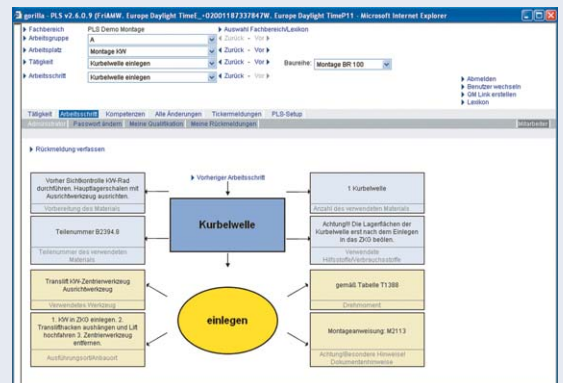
gerilla - PLS v2.6.0.9 (FriAMW. Europe Daylight Time[_-02001187337847W. Europe Daylight TimeP11 - Microsoft Internet Explorer

Fachbereich | PLS Demo Montage | Auswahl Fachbereich/Lexikon
Arbeitsgruppe | A | Zurück - Vor
Arbeitsplatz | Montage KW | Zurück - Vor
Tätigkeit | Kurbelwelle einlegen | Zurück - Vor | Baureihe: Montage BR 100
Arbeitsschritt | Kurbelwelle einlegen | Zurück - Vor

Abmelden
Benutzer wechseln
GM Link erstellen
Lexikon

Tätigkeit | Arbeitsschritt | Kompetenzen | Alle Änderungen | Tickermeldungen | PLS-Setup
Arbeitsschritt | Passwort ändern | Meine Qualifikation | Meine Rückmeldungen | Mitarbeiter

Rückmeldung verfassen

Vorheriger Arbeitsschritt

Vorher Sichtkontrolle KW-Rad durchführen. Hauptlagerschalen mit Ausrichtwerkzeug ausrichten.
Vorbereitung des Materials

1 Kurbelwelle
Anzahl des verwendeten Materials

Kurbelwelle

Teilenummer B2394.8
Teilenummer des verwendeten Materials

Achtung!!! Die Lagerflächen der Kurbelwelle erst nach dem Einlegen in das ZKG beölen.
Verwendete Hilfsstoffe/Verbrauchsstoffe

Translift KW-Zentrierwerkzeug Ausrichtwerkzeug
Verwendetes Werkzeug

gemäß Tabelle T1388
Drehmoment

einlegen

1. KW in ZKG einlegen. 2. Translifthacken aushängen und Lift hochfahren 3. Zentrierwerkzeug entfernen.
Ausführungsort/Anbauort

Montageanweisung: M2113
Achtung/Besondere Hinweise/ Dokumentenhinweise